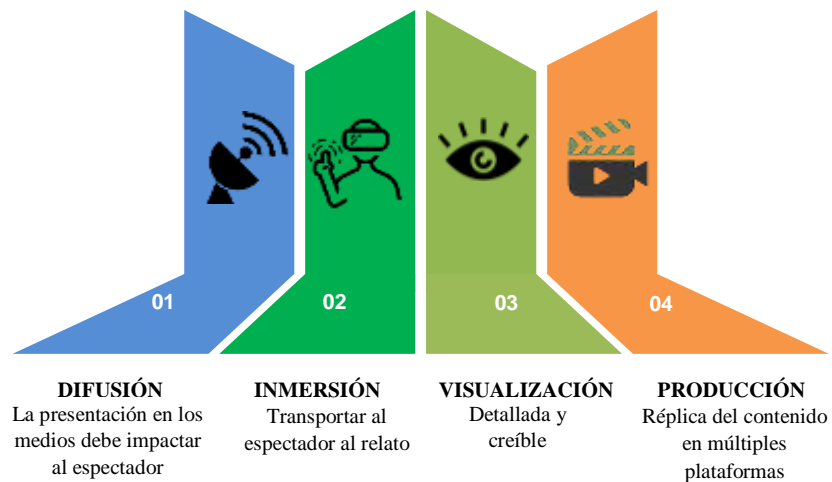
01

02

03

04

DIFUSIÓN
La presentación en los medios debe impactar al espectador

INMERSIÓN
Transportar al espectador al relato

VISUALIZACIÓN
Detallada y creíble

PRODUCCIÓN
Réplica del contenido en múltiples plataformas